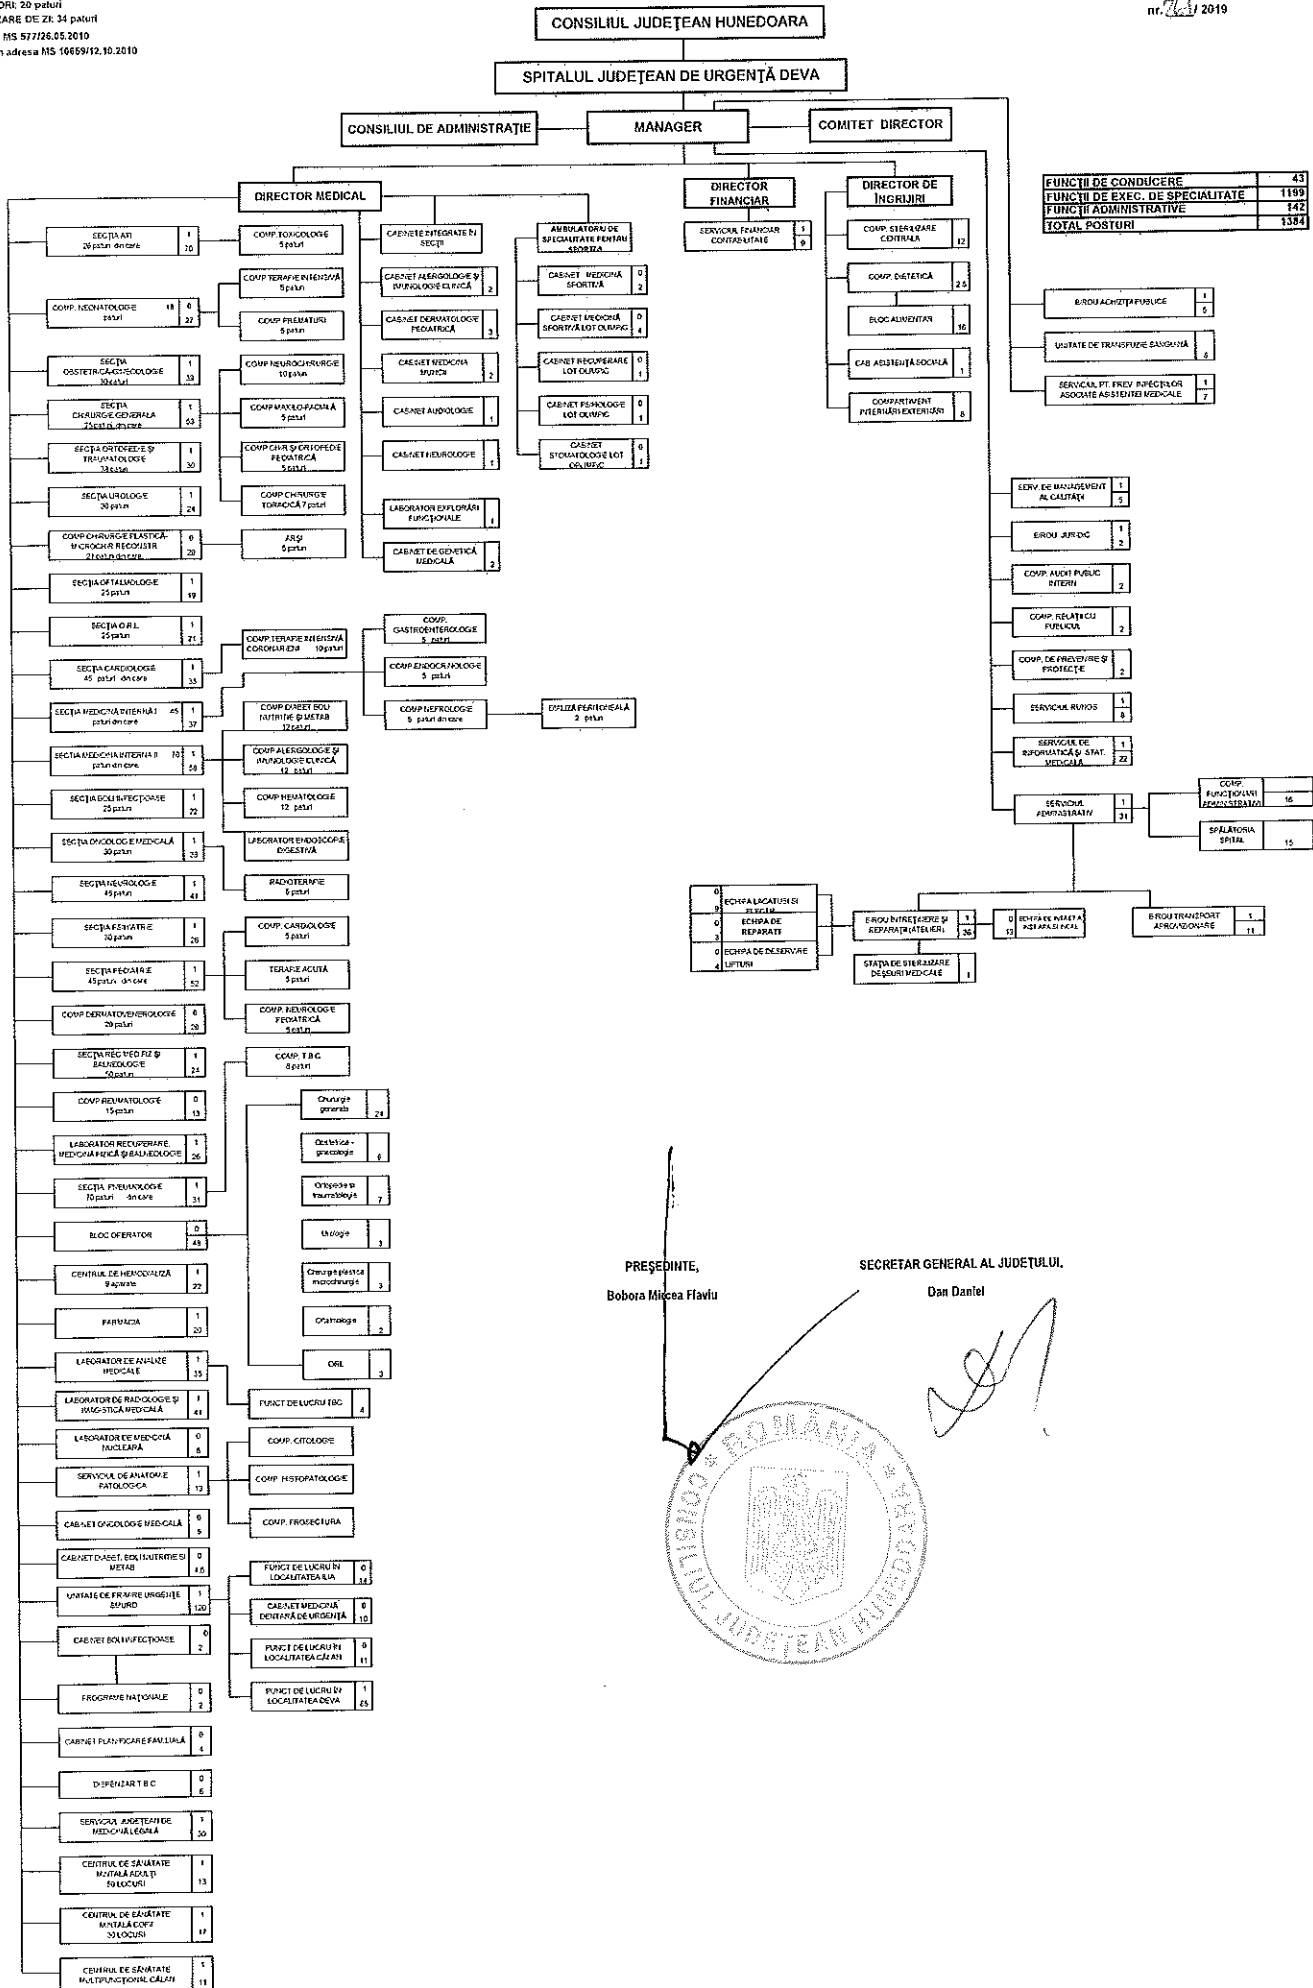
ORI: 20 paturi
ARE DE ZI: 34 paturi
MS 577/26.05.2010
n adresa MS 10659/12.10.2010

nr. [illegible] / 2019

CONSILIUL JUDEȚEAN HUNEDOARA

SPITALUL JUDEȚEAN DE URGENȚĂ DEVA

CONSILIUL DE ADMINISTRAȚIE

MANAGER

COMITET DIRECTOR

| FUNCȚII DE CONDUCERE | 43 |
|---|---|
| FUNCȚII DE EXEC. DE SPECIALITATE | 1199 |
| FUNCȚII ADMINISTRATIVE | 142 |
| TOTAL POSTURI | 1384 |

DIRECTOR MEDICAL

DIRECTOR FINANCIAR

DIRECTOR DE ÎNGRIJIRI

SECȚIA ATI 26 paturi din care 1 70
COMP. TOXICOLOGIE 5 paturi
CABINETE INTEGRATE ÎN SECȚII
AMBULATORIU DE SPECIALITATE PENTRU SPORTIVI
SERVICIUL FINANCIAR CONTABILITATE 1 9
COMP. STERILIZARE CENTRALĂ 12
COMP. TERAPIE INTENSIVĂ 5 paturi
CABINET ALERGOLOGIE ȘI IMUNOLOGIE CLINICĂ 2
CABINET MEDICINĂ SPORTIVĂ 0 2
COMP. DIETETICĂ 2.5
COMP. NEONATOLOGIE 18 paturi 0 27
COMP. PREMATURI 5 paturi
CABINET DERMATOLOGIE PEDIATRICĂ 3
CABINET MEDICINĂ SPORTIVĂ LOT OLIMPIC 0 4
BLOC ALIMENTAR 16
BIROU ACHIZIȚII PUBLICE 1 5
SECȚIA OBSTETRICĂ-GINECOLOGIE 30 paturi 1 39
COMP. NEUROCHIRURGIE 10 paturi
CABINET MEDICINA MUNCII 2
CABINET RECUPERARE LOT OLIMPIC 0 1
CAB. ASISTENȚĂ SOCIALĂ 1
UNITATE DE TRANSFUZIE SANGUINĂ 6
SECȚIA CHIRURGIE GENERALĂ 75 paturi din care 1 63
COMP. MAXILO-FACIALĂ 5 paturi
CABINET AUDIOLOGIE 1
CABINET PSIHOLOGIE LOT OLIMPIC 0 1
COMPARTIMENT INTERNĂRI EXTERNĂRI 8
SERVICIUL PT. PREV. INFECȚIILOR ASOCIATE ASISTENȚEI MEDICALE 1 7
SECȚIA ORTOPEDIE ȘI TRAUMATOLOGIE 38 paturi 1 30
COMP. CHIR. ȘI ORTOPEDIE PEDIATRICĂ 5 paturi
CABINET NEUROLOGIE 1
CABINET STOMATOLOGIE LOT OLIMPIC 0 1
SECȚIA UROLOGIE 30 paturi 1 24
COMP. CHIRURGIE TORACICĂ 7 paturi
LABORATOR EXPLORĂRI FUNCȚIONALE 1
SERV. DE MANAGEMENT AL CALITĂȚII 1 5
COMP. CHIRURGIE PLASTICĂ-MICROCHIR. RECONSTR. 21 paturi din care 0 20
ARȘI 6 paturi
CABINET DE GENETICĂ MEDICALĂ 2
BIROU JURIDIC 1 2
SECȚIA OFTALMOLOGIE 25 paturi 1 19
COMP. AUDIT PUBLIC INTERN 2
SECȚIA O.R.L. 25 paturi 1 21
COMP. TERAPIE INTENSIVĂ CORONARIENI 10 paturi
COMP. GASTROENTEROLOGIE 5 paturi
COMP. RELAȚII CU PUBLICUL 2
SECȚIA CARDIOLOGIE 45 paturi din care 1 33
COMP. ENDOCRINOLOGIE 5 paturi
COMP. DE PREVENIRE ȘI PROTECȚIE 2
SECȚIA MEDICINĂ INTERNĂ I 45 paturi din care 1 37
COMP. DIABET, BOLI NUTRIȚIE ȘI METAB. 12 paturi
COMP. NEFROLOGIE 5 paturi din care
DIALIZĂ PERITONEALĂ 2 paturi
SERVICIUL RUNOS 1 8
SECȚIA MEDICINĂ INTERNĂ II 70 paturi din care 1 58
COMP. ALERGOLOGIE ȘI IMUNOLOGIE CLINICĂ 12 paturi
SERVICIUL DE INFORMATICĂ ȘI STAT. MEDICALĂ 1 22
SECȚIA BOLI INFECȚIOASE 25 paturi 1 22
COMP. HEMATOLOGIE 12 paturi
SERVICIUL ADMINISTRATIV 1 31
COMP. FUNCȚIONARI ADMINISTRATIVI 16
SPĂLĂTORIA SPITAL 15
SECȚIA ONCOLOGIE MEDICALĂ 30 paturi 1 23
LABORATOR ENDOSCOPIE DIGESTIVĂ
SECȚIA NEUROLOGIE 45 paturi 1 41
RADIOTERAPIE 6 paturi
0 ECHIPA LĂCĂTUȘI ȘI SUDORI 9
0 ECHIPA DE REPARAȚII 3
0 ECHIPA DE DESERVIRE LIFTURI 4
BIROU ÎNTREȚINERE ȘI REPARAȚII (ATELIER) 1 26
0 ECHIPA DE ÎNTREȚ. INSTALAȚII 13
BIROU TRANSPORT APROVIZIONARE 1 11
STAȚIA DE STERILIZARE DEȘEURI MEDICALE 1
SECȚIA PSIHIATRIE 30 paturi 1 26
COMP. CARDIOLOGIE 5 paturi
SECȚIA PEDIATRIE 45 paturi din care 1 52
TERAPIE ACUTĂ 5 paturi
COMP. DERMATOVENEROLOGIE 20 paturi 0 20
COMP. NEUROLOGIE PEDIATRICĂ 5 paturi
SECȚIA REC. MED. FIZ. ȘI BALNEOLOGIE 50 paturi 1 24
COMP. T.B.C. 8 paturi
COMP. REUMATOLOGIE 15 paturi 0 13
Chirurgie generală 24
LABORATOR RECUPERARE, MEDICINĂ FIZICĂ ȘI BALNEOLOGIE 1 26
Obstetrică-ginecologie 6
SECȚIA PNEUMOLOGIE 70 paturi din care 1 31
Ortopedie și traumatologie 7
BLOC OPERATOR 0 49
Urologie 3
CENTRUL DE HEMODIALIZĂ 9 aparate 1 22
Chirurgie plastică microchirurgie 3
FARMACIA 1 20
Oftalmologie 2
LABORATOR DE ANALIZE MEDICALE 1 35
ORL 3
LABORATOR DE RADIOLOGIE ȘI IMAGISTICĂ MEDICALĂ 1 41
PUNCT DE LUCRU TBC 4
LABORATOR DE MEDICINĂ NUCLEARĂ 0 6
COMP. CITOLOGIE
SERVICIUL DE ANATOMIE PATOLOGICĂ 1 13
COMP. HISTOPATOLOGIE
CABINET ONCOLOGIE MEDICALĂ 0 5
COMP. PROSECTURA
CABINET DIABET, BOLI NUTRIȚIE ȘI METAB. 0 4.5
PUNCT DE LUCRU ÎN LOCALITATEA ILIA 0 14
UNITATE DE PRIMIRE URGENȚE SMURD 1 120
CABINET MEDICINĂ DENTARĂ DE URGENȚĂ 0 10
CABINET BOLI INFECȚIOASE 0 2
PUNCT DE LUCRU ÎN LOCALITATEA CĂLAN 0 11
PUNCT DE LUCRU ÎN LOCALITATEA DEVA 1 25
PROGRAME NAȚIONALE 0 2
CABINET PLANIFICARE FAMILIALĂ 0 4
DISPENSAR T.B.C. 0 6
SERVICIUL JUDEȚEAN DE MEDICINĂ LEGALĂ 1 30
CENTRUL DE SĂNĂTATE MINTALĂ ADULȚI 50 LOCURI 1 13
CENTRUL DE SĂNĂTATE MINTALĂ COPII 30 LOCURI 1 17
CENTRUL DE SĂNĂTATE MULTIFUNCȚIONAL CĂLAN 1 11

PREȘEDINTE,
Bobora Mircea Flaviu

SECRETAR GENERAL AL JUDEȚULUI,
Dan Daniel

ROMÂNIA JUDEȚUL HUNEDOARA CONSILIUL JUDEȚEAN HUNEDOARA